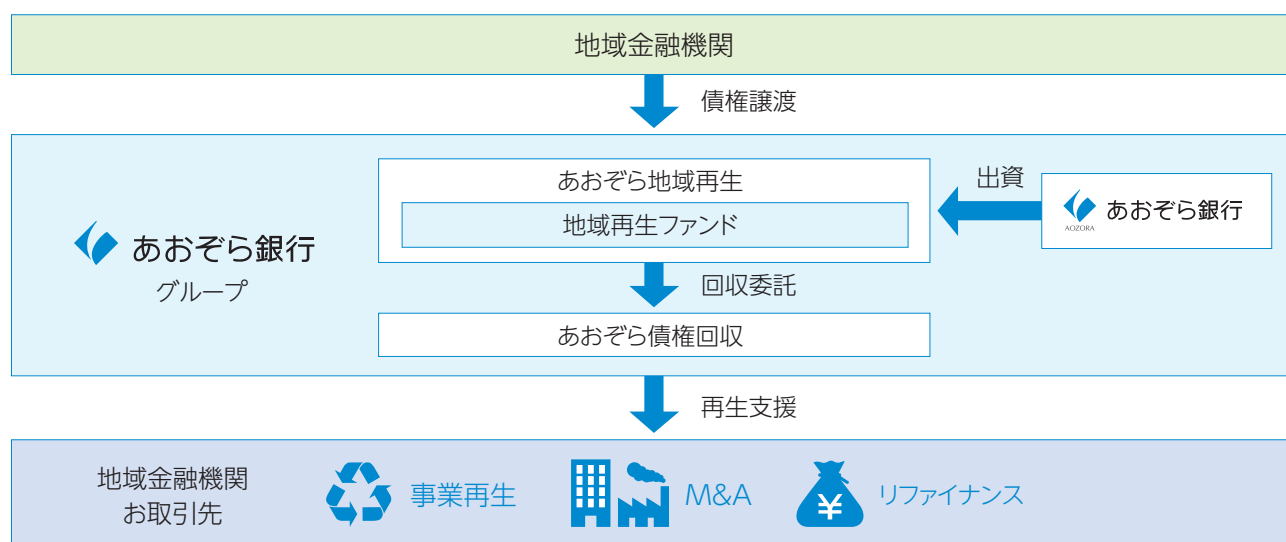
地域金融機関

債権譲渡

あおぞら銀行
グループ

あおぞら地域再生

地域再生ファンド

出資

あおぞら銀行
AOZORA

回収委託

あおぞら債権回収

再生支援

地域金融機関
お取引先

事業再生

M&A

¥

リファイナンス